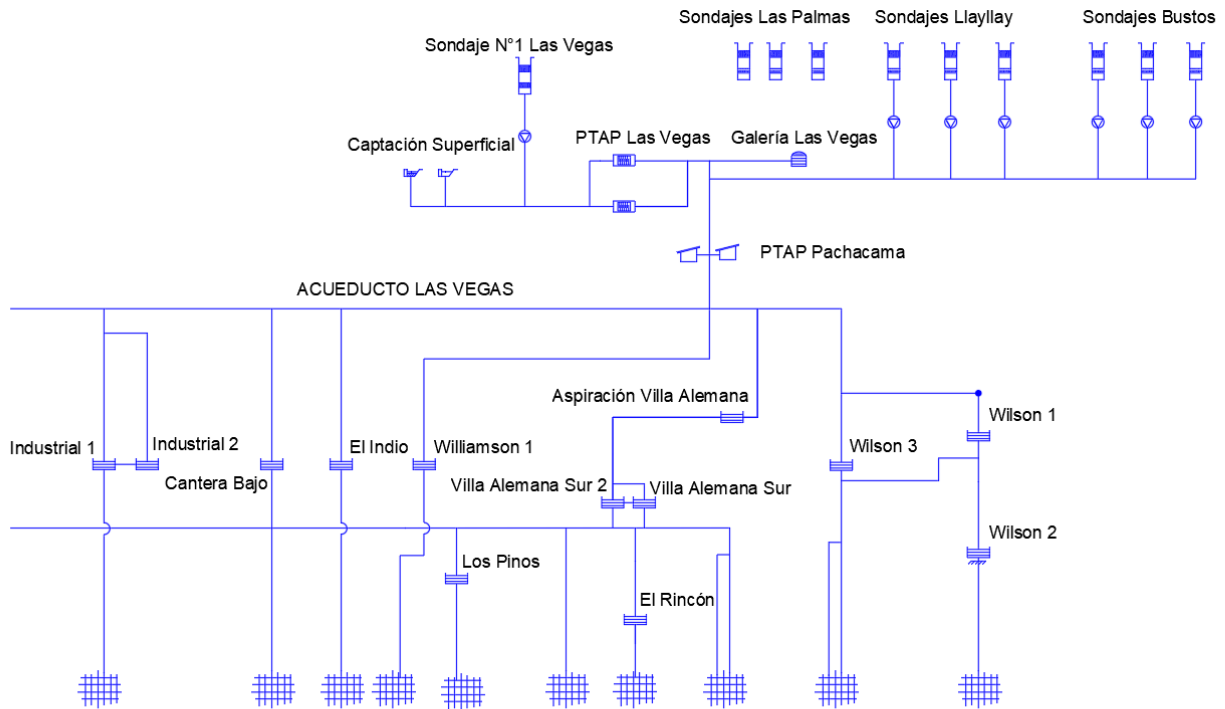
Sondajes Las Palmas
Sondajes Llayllay
Sondajes Bustos
Sondaje N°1 Las Vegas
Captación Superficial
PTAP Las Vegas
Galería Las Vegas
PTAP Pachacama
ACUEDUCTO LAS VEGAS
Aspiración Villa Alemana
Wilson 1
Industrial 1
Industrial 2
El Indio
Williamson 1
Wilson 3
Cantera Bajo
Villa Alemana Sur 2
Villa Alemana Sur
Wilson 2
Los Pinos
El Rincón